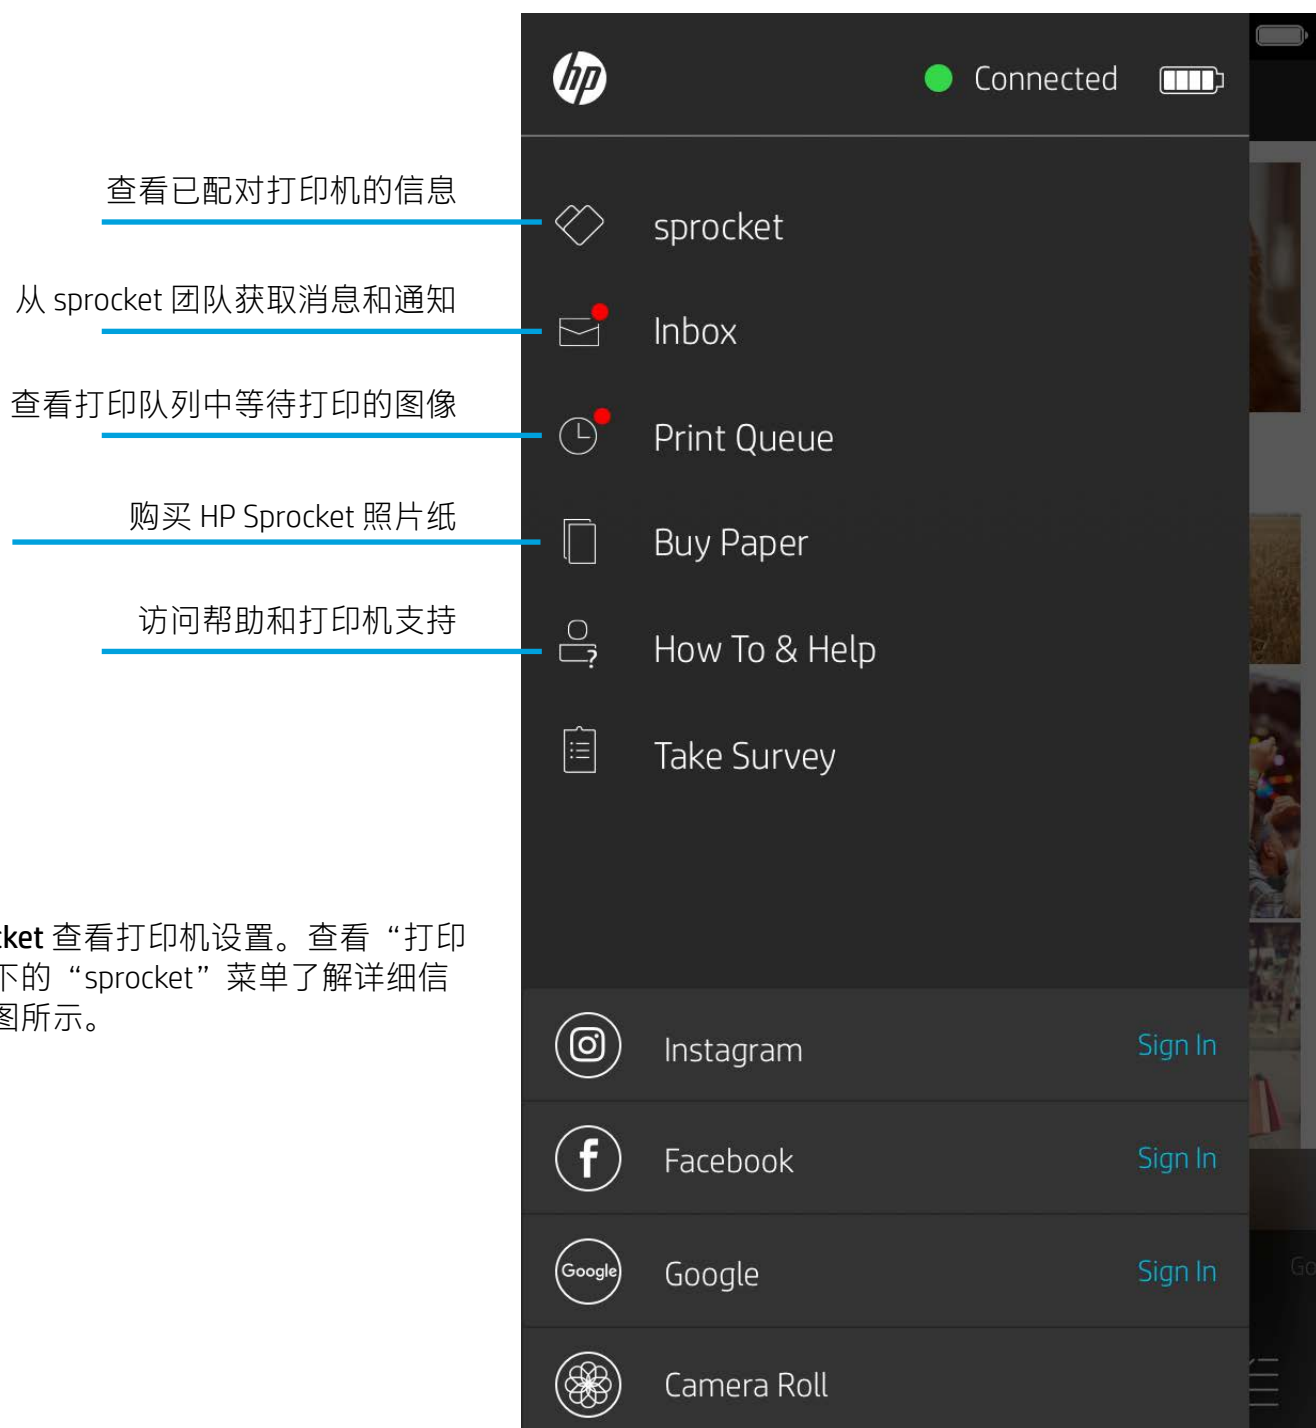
查看已配对打印机的信息

从 sprocket 团队获取消息和通知

查看打印队列中等待打印的图像

购买 HP Sprocket 照片纸

访问帮助和打印机支持

ket 查看打印机设置。查看“打印
下的“sprocket”菜单了解详细信
图所示。

hp

Connected

sprocket

Inbox

Print Queue

Buy Paper

How To & Help

Take Survey

Instagram Sign In

Facebook Sign In

Google Google Sign In

Camera Roll

Go